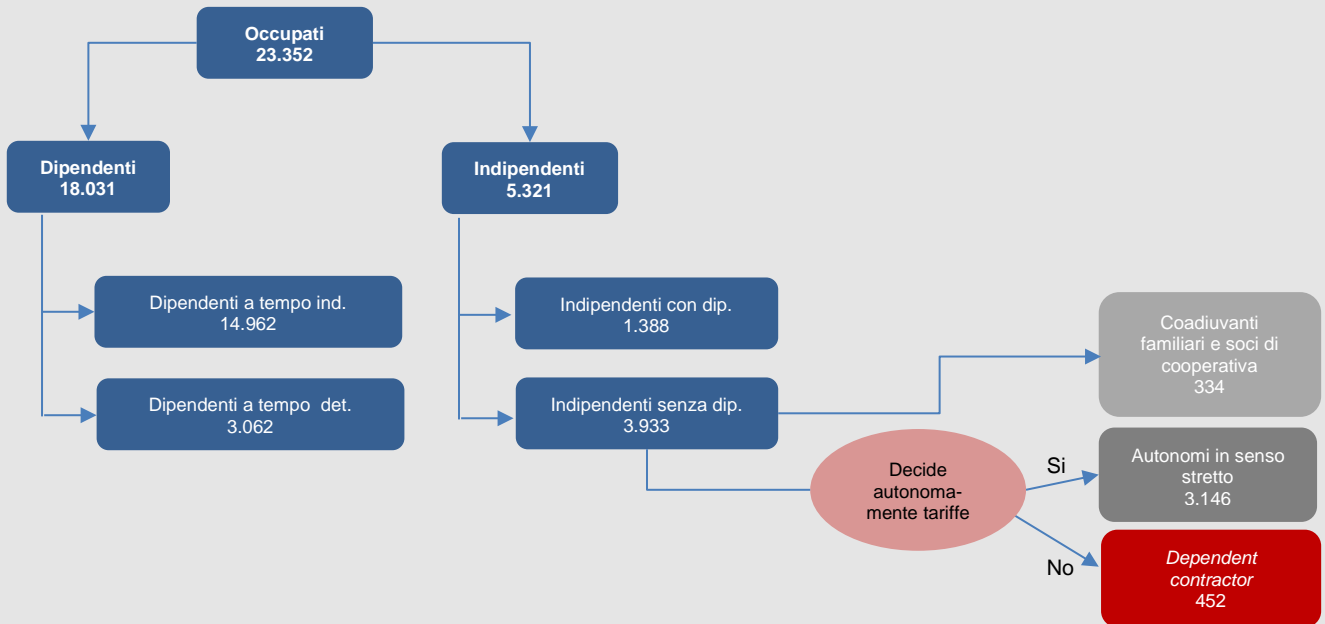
Occupati
23.352

Dipendenti
18.031

Indipendenti
5.321

Dipendenti a tempo ind.
14.962

Dipendenti a tempo det.
3.062

Indipendenti con dip.
1.388

Indipendenti senza dip.
3.933

Coadiuvanti familiari e soci di cooperativa
334

Decide autonomamente tariffe

Si

Autonomi in senso stretto
3.146

No

Dependent contractor
452